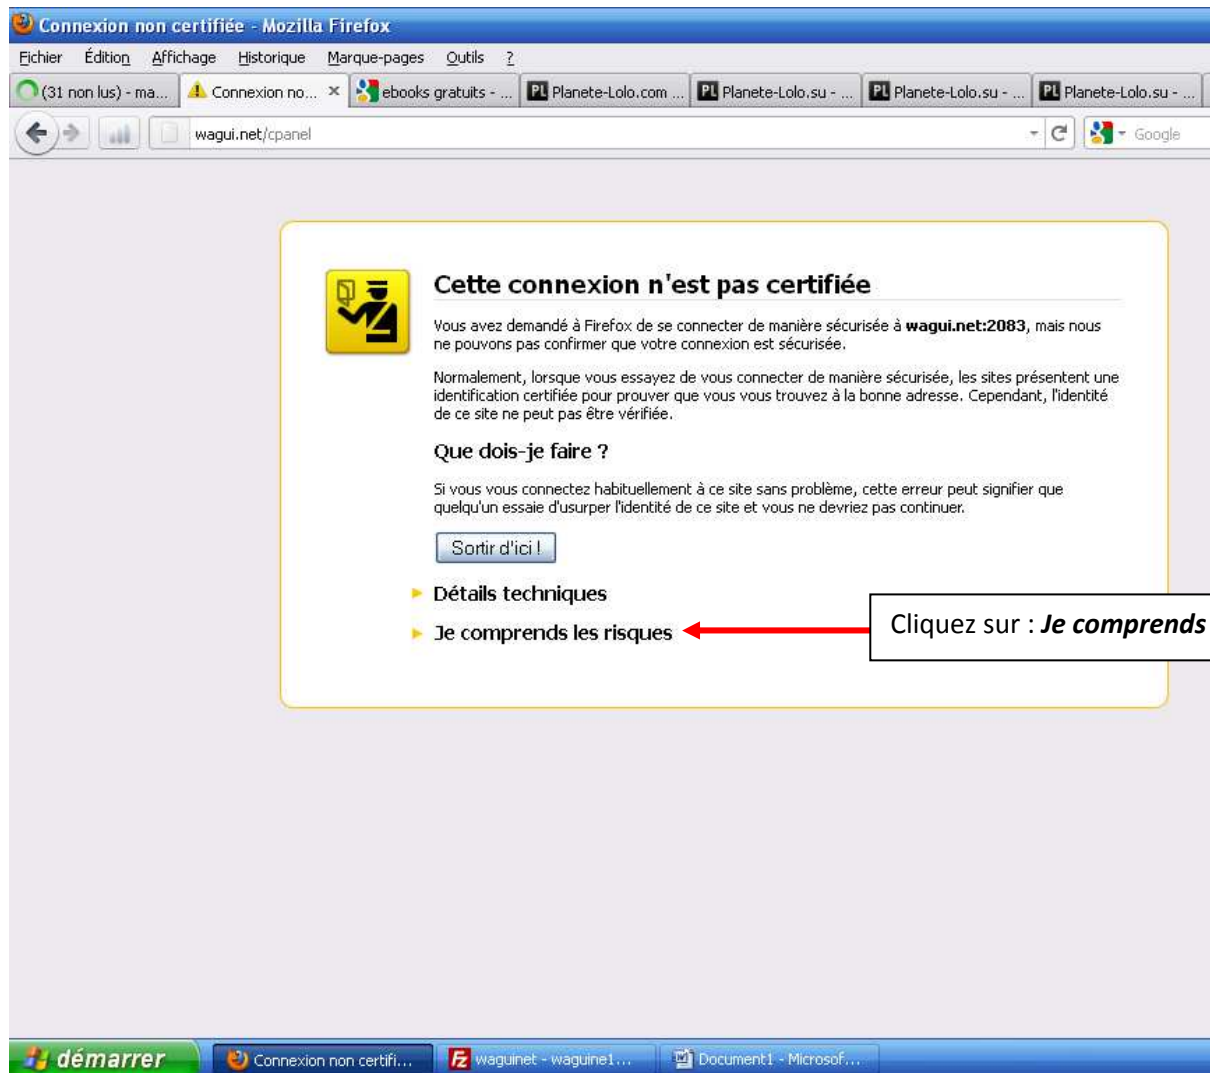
Connexion non certifiée - Mozilla Firefox

Fichier Édition Affichage Historique Marque-pages Outils ?

(31 non lus) - ma... Connexion no... × ebooks gratuits - ... Planete-Lolo.com ... Planete-Lolo.su - ... Planete-Lolo.su - ... Planete-Lolo.su - ...

wagui.net/cpanel

Google

Cette connexion n'est pas certifiée

Vous avez demandé à Firefox de se connecter de manière sécurisée à **wagui.net:2083**, mais nous ne pouvons pas confirmer que votre connexion est sécurisée.

Normalement, lorsque vous essayez de vous connecter de manière sécurisée, les sites présentent une identification certifiée pour prouver que vous vous trouvez à la bonne adresse. Cependant, l'identité de ce site ne peut pas être vérifiée.

Que dois-je faire ?

Si vous vous connectez habituellement à ce site sans problème, cette erreur peut signifier que quelqu'un essaie d'usurper l'identité de ce site et vous ne devriez pas continuer.

Sortir d'ici !

Détails techniques

Je comprends les risques

Cliquez sur : ***Je comprends***

démarrer Connexion non certifi... waguinet - waguine1... Document1 - Microsof...